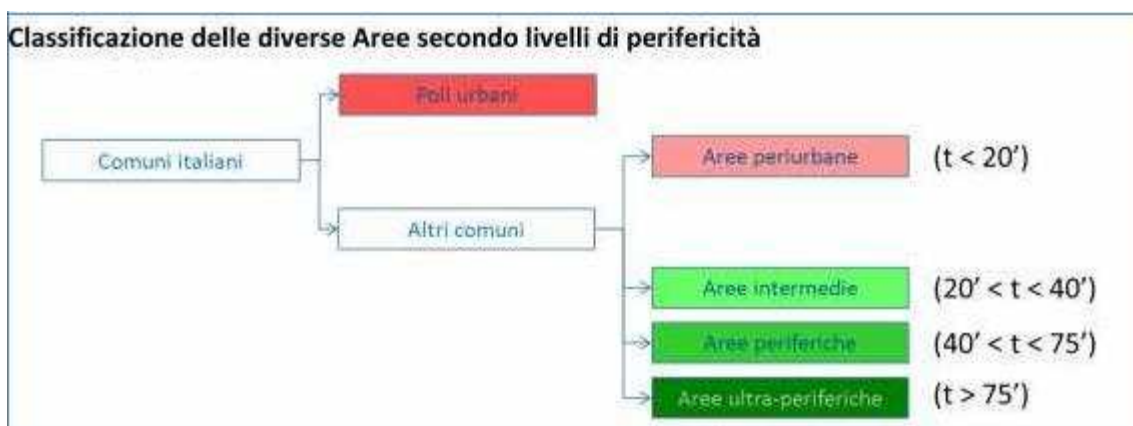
Classificazione delle diverse Aree secondo livelli di perifericità

Comuni italiani

Poli urbani

Altri comuni

Aree periurbane (t < 20')

Aree intermedie (20' < t < 40')

Aree periferiche (40' < t < 75')

Aree ultra-periferiche (t > 75')